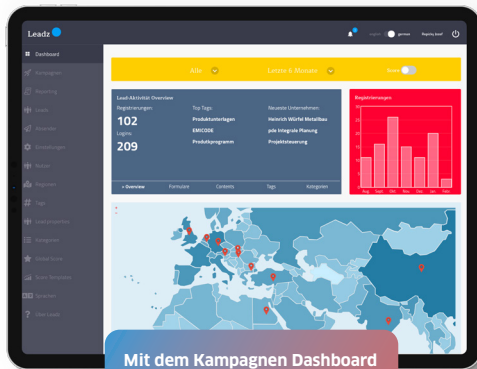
Leadz

english german Registry Josef

Dashboard
Kampagnen
Reporting
Leads
Akquisitio
Einstellungen
Module
Regionen
Tags
Lead-Suchworte
Kategorien
Global Suche
Score Template
Sprachen
Über Leadz

Alle Letzte 6 Monate Events

Lead-Aktivität Overview
Registrierungen
102
Logins
209

Top Tags
Produktunterlagen
EMICODE
Produktprogramm

Neueste Unternehmen
Heinrich Würfel Metallbau
pde Integrale Planung
Projektsteuerung

» Overview Formulare Contents Tags Kategorien

Registrierungen
Aug Sept Okt Nov Dez Jan Feb

Mit dem Kampagnen Dashboard